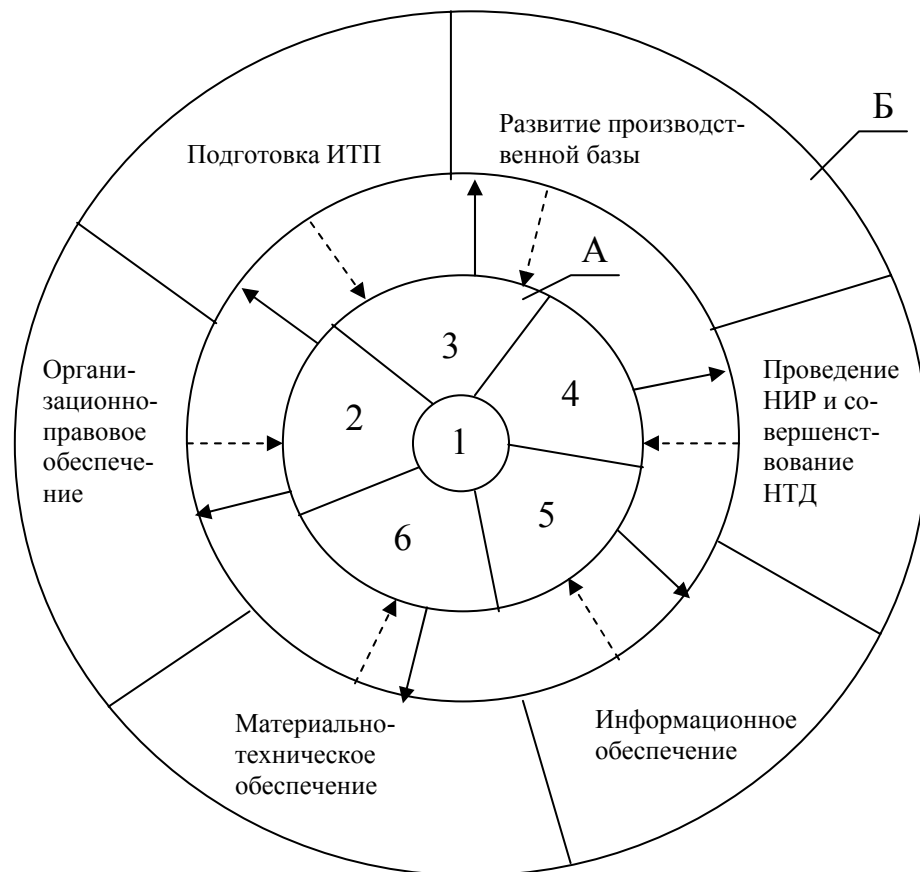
Б

Развитие производственной базы

Подготовка ИТП

А

3

4

2

1

5

6

Организационно-правовое обеспечение

Проведение НИР и совершенствование НТД

Материально-техническое обеспечение

Информационное обеспечение